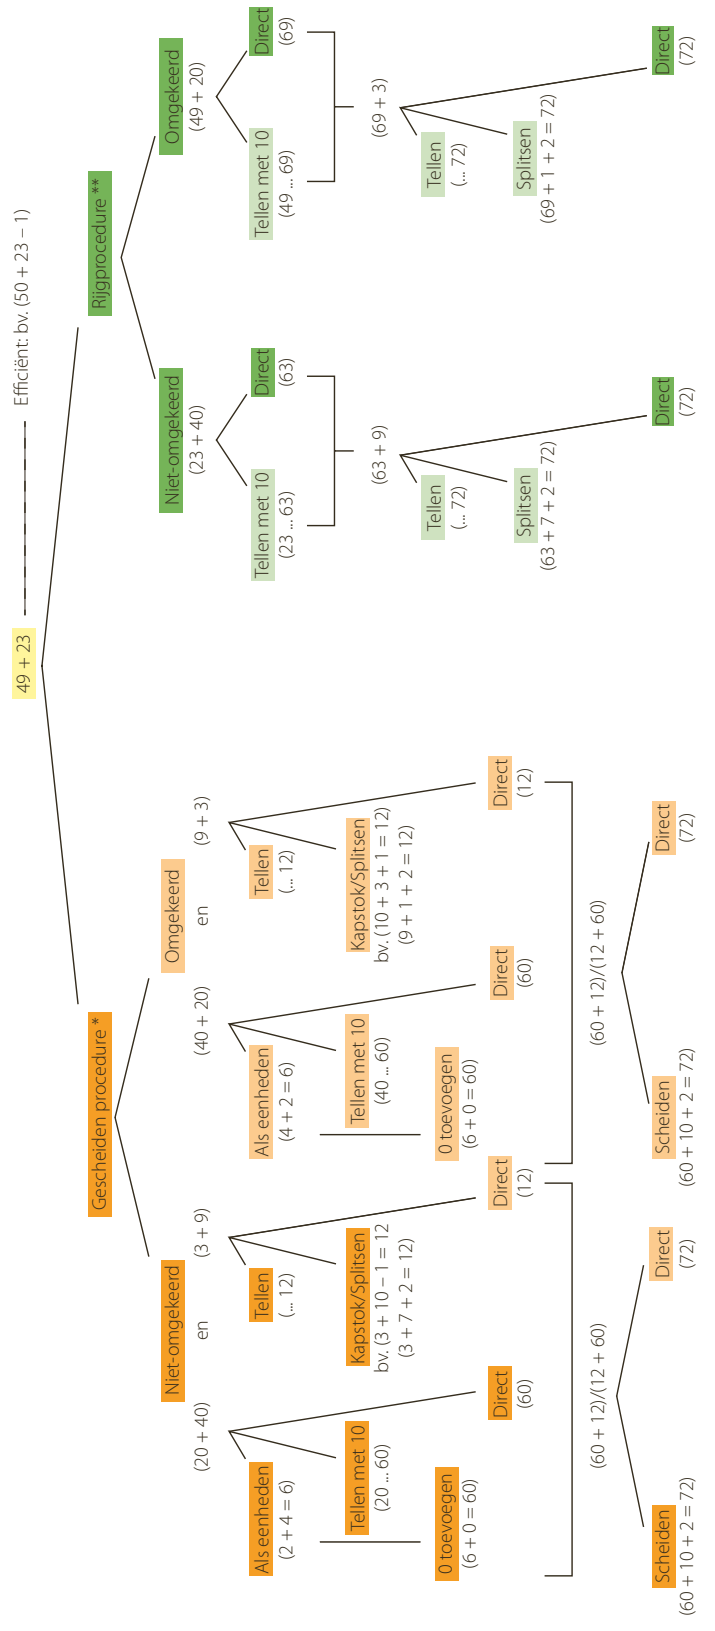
49 + 23

Efficiënt: bv. (50 + 23 – 1)

Gescheiden procedure *

Niet-omgekeerd
(20 + 40) en (3 + 9)

Als eenheden
(2 + 4 = 6)

Tellen met 10
(20 ... 60)

Direct
(60)

0 toevoegen
(6 + 0 = 60)

Tellen
(... 12)

Kapstok/Splitsen
bv. (3 + 10 – 1 = 12
(3 + 7 + 2 = 12)

Direct
(12)

(60 + 12)/(12 + 60)

Scheiden
(60 + 10 + 2 = 72)

Direct
(72)

Omgekeerd
(40 + 20) en (9 + 3)

Als eenheden
(4 + 2 = 6)

Tellen met 10
(40 ... 60)

Direct
(60)

0 toevoegen
(6 + 0 = 60)

Tellen
(... 12)

Kapstok/Splitsen
bv. (10 + 3 + 1 = 12)
(9 + 1 + 2 = 12)

Direct
(12)

(60 + 12)/(12 + 60)

Scheiden
(60 + 10 + 2 = 72)

Direct
(72)

Rijgprocedure **

Niet-omgekeerd
(23 + 40)

Tellen met 10
(23 ... 63)

Direct
(63)

(63 + 9)

Tellen
(... 72)

Splitsen
(63 + 7 + 2 = 72)

Direct
(72)

Omgekeerd
(49 + 20)

Tellen met 10
(49 ... 69)

Direct
(69)

(69 + 3)

Tellen
(... 72)

Splitsen
(69 + 1 + 2 = 72)

Direct
(72)